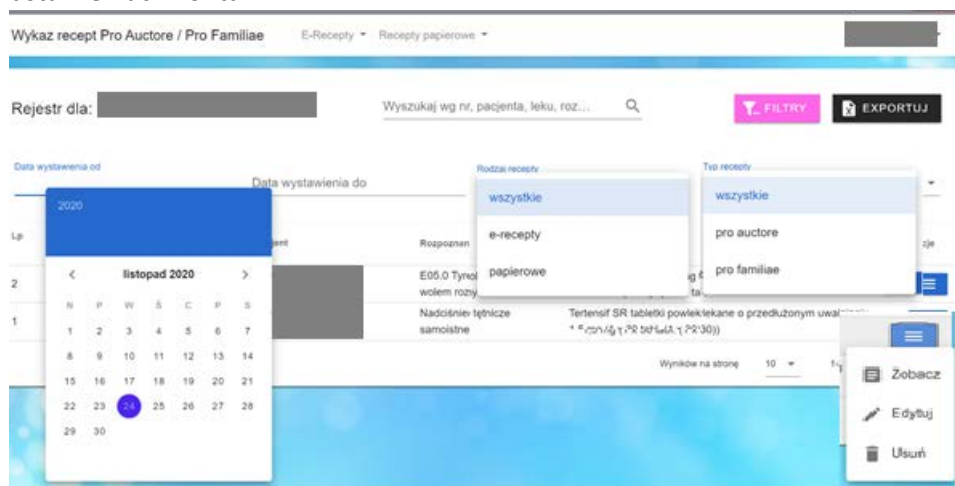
Wykaz recept Pro Auctore / Pro Familiae E-Recepty ▾ Recepty papierowe ▾

Rejestr dla:

Wyszukaj wg nr, pacjenta, leku, roz...

FILTRY

EXPORTUJ

Data wystawienia od

Data wystawienia do

Rodzaj recepty

Typ recepty

2020

Lp

Pacjent

Rozpoznanie

2

1

listopad 2020

| N | P | W | Ś | C | P | S |
|---|---|---|---|---|---|---|
| 1 | 2 | 3 | 4 | 5 | 6 | 7 |
| 8 | 9 | 10 | 11 | 12 | 13 | 14 |
| 15 | 16 | 17 | 18 | 19 | 20 | 21 |
| 22 | 23 | 24 | 25 | 26 | 27 | 28 |
| 29 | 30 | | | | | |

E05.0 Tyreotoksykoza z wolem rozlanym

Nadciśnienie tętnicze samoistne

wszystkie

e-recepty

papierowe

wszystkie

pro auctore

pro familiae

Tertensif SR tabletki powlekane o przedłużonym uwalnianiu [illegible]

Wyników na stronę 10 ▾

Zobacz

Edytuj

Usuń